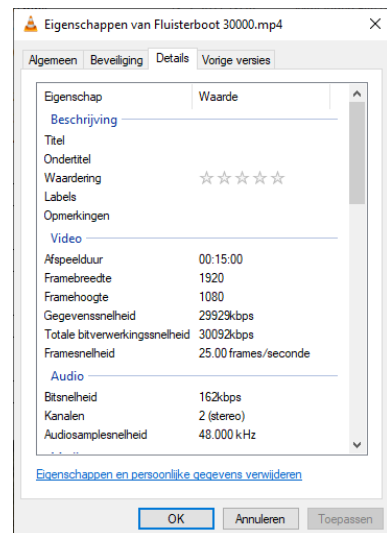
Eigenschappen van Fluisterboot 30000.mp4

Algemeen | Beveiliging | Details | Vorige versies

| Eigenschap | Waarde |
|---|---|
| **Beschrijving** | |
| Titel | |
| Ondertitel | |
| Waardering | ☆☆☆☆☆ |
| Labels | |
| Opmerkingen | |
| **Video** | |
| Afspeelduur | 00:15:00 |
| Framebreedte | 1920 |
| Framehoogte | 1080 |
| Gegevenssnelheid | 29929kbps |
| Totale bitverwerkingssnelheid | 30092kbps |
| Framesnelheid | 25.00 frames/seconde |
| **Audio** | |
| Bitsnelheid | 162kbps |
| Kanalen | 2 (stereo) |
| Audiosamplesnelheid | 48.000 kHz |

Eigenschappen en persoonlijke gegevens verwijderen

OK | Annuleren | Toepassen